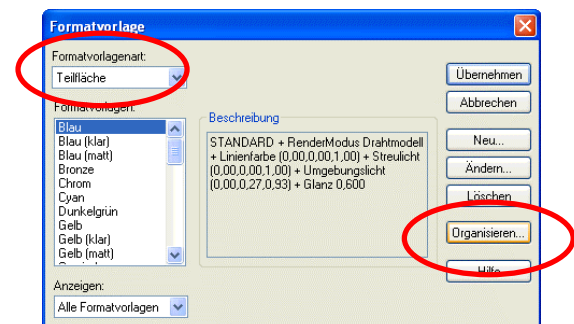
Formatvorlage

Formatvorlagenart:
Teilfläche

Formatvorlagen:
Blau
Blau (klar)
Blau (matt)
Bronze
Chrom
Cyan
Dunkelgrün
Gelb
Gelb (klar)
Gelb (matt)

Beschreibung
STANDARD + RenderModus Drahtmodell + Linienfarbe (0,00,0,00,1,00) + Streulicht (0,00,0,00,1,00) + Umgebungslicht (0,00,0,27,0,93) + Glanz 0,600

Anzeigen:
Alle Formatvorlagen

Übernehmen
Abbrechen
Neu...
Ändern...
Löschen
Organisieren...
Hilfe